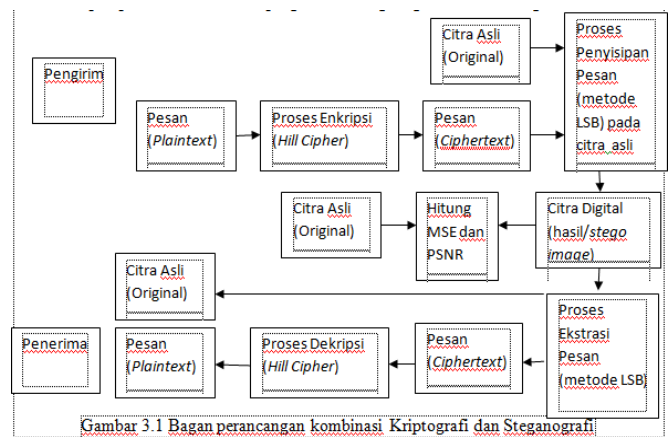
Pengirim

Pesan (Plaintext)

Proses Enkripsi (Hill Cipher)

Pesan (Ciphertext)

Citra Asli (Original)

Proses Penyisipan Pesan (metode LSB) pada citra asli

Citra Digital (hasil/stego image)

Hitung MSE dan PSNR

Citra Asli (Original)

Citra Asli (Original)

Proses Ekstrasi Pesan (metode LSB)

Pesan (Ciphertext)

Proses Dekripsi (Hill Cipher)

Pesan (Plaintext)

Penerima

Gambar 3.1 Bagan perancangan kombinasi Kriptografi dan Steganografi